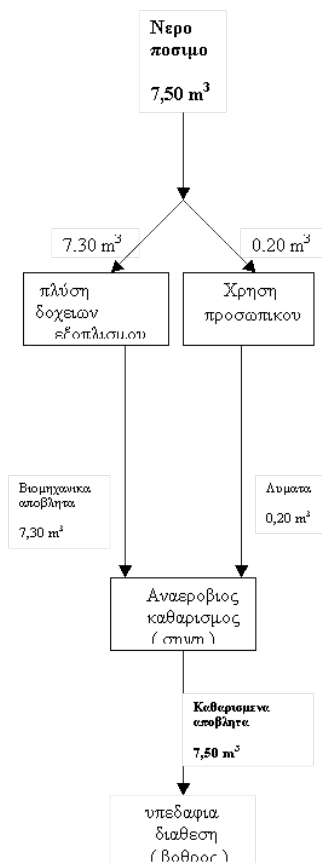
Νερο ποσιμο

7,50 $m^3$

7.30 $m^3$

0.20 $m^3$

πλύση δοχειων εξοπλισμου

Χρηση προσωπικου

Βιομηχανικα αποβλητα

7,30 $m^3$

Λυματα

0,20 $m^3$

Αναεροβιος καθαρισμος ( σηψη )

Καθαρισμενα αποβλητα

7,50 $m^3$

υπεδαφια διαθεση ( βοθρος )